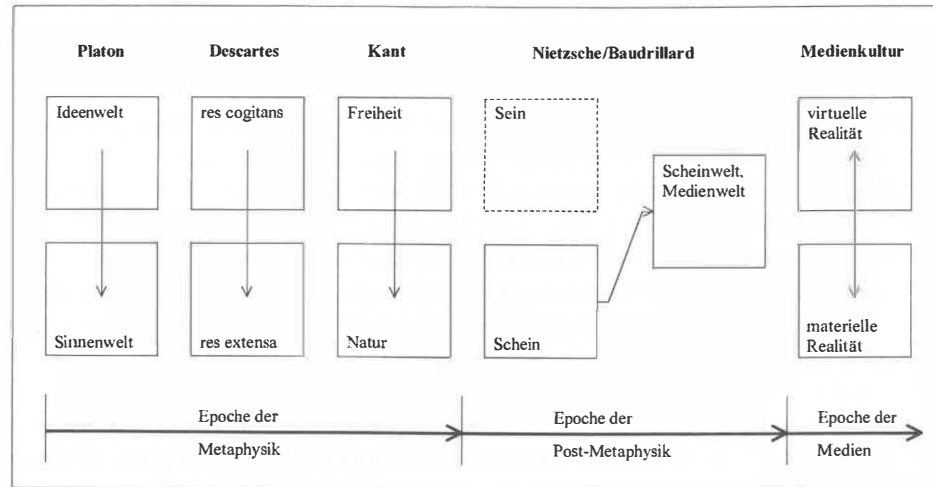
Platon

Ideenwelt

Sinnenwelt

Descartes

res cogitans

res extensa

Kant

Freiheit

Natur

Nietzsche/Baudrillard

Sein

Scheinwelt, Medienwelt

Schein

Medienkultur

virtuelle Realität

materielle Realität

Epoche der Metaphysik

Epoche der Post-Metaphysik

Epoche der Medien